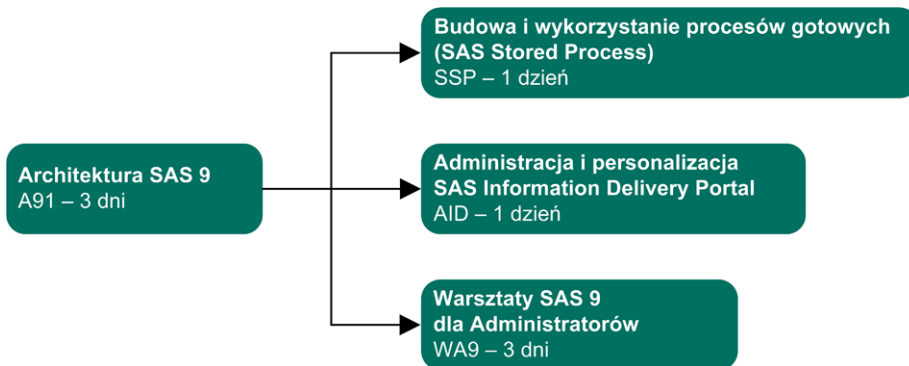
Architektura SAS 9
A91 – 3 dni

Budowa i wykorzystanie procesów gotowych (SAS Stored Process)
SSP – 1 dzień

Administracja i personalizacja SAS Information Delivery Portal
AID – 1 dzień

Warsztaty SAS 9 dla Administratorów
WA9 – 3 dni